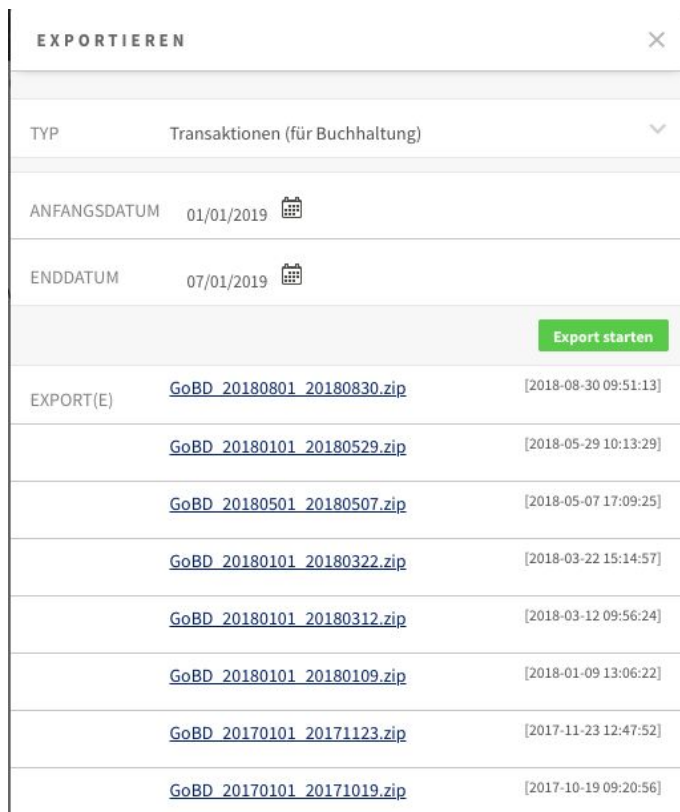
EXPORTIEREN ×

TYP Transaktionen (für Buchhaltung)

ANFANGSDATUM 01/01/2019

ENDDATUM 07/01/2019

Export starten

EXPORT(E)

GoBD_20180801_20180830.zip [2018-08-30 09:51:13]

GoBD_20180101_20180529.zip [2018-05-29 10:13:29]

GoBD_20180501_20180507.zip [2018-05-07 17:09:25]

GoBD_20180101_20180322.zip [2018-03-22 15:14:57]

GoBD_20180101_20180312.zip [2018-03-12 09:56:24]

GoBD_20180101_20180109.zip [2018-01-09 13:06:22]

GoBD_20170101_20171123.zip [2017-11-23 12:47:52]

GoBD_20170101_20171019.zip [2017-10-19 09:20:56]